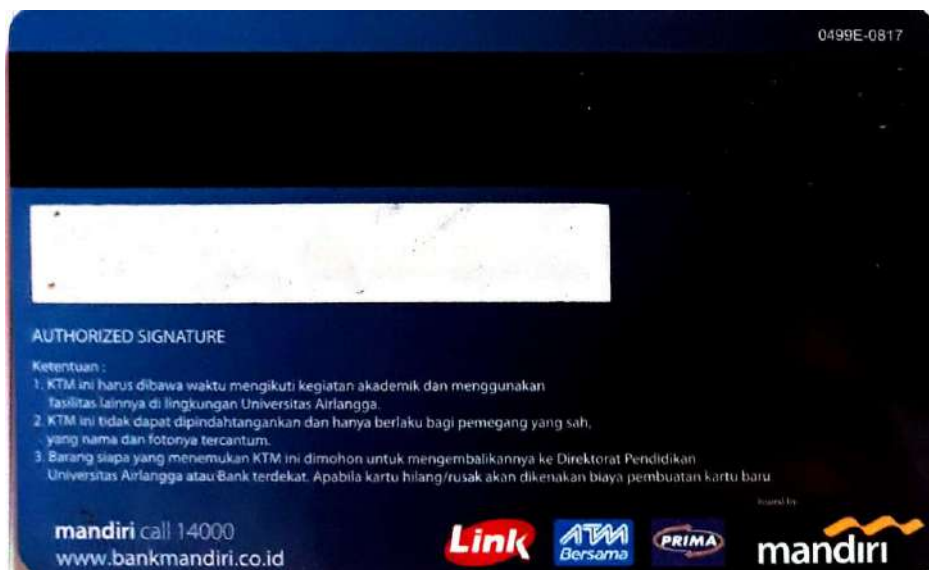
0499E-0817

AUTHORIZED SIGNATURE

Ketentuan :
1. KTM ini harus dibawa waktu mengikuti kegiatan akademik dan menggunakan fasilitas lainnya di lingkungan Universitas Airlangga.
2. KTM ini tidak dapat dipindahtangankan dan hanya berlaku bagi pemegang yang sah, yang nama dan fotonya tercantum.
3. Barang siapa yang menemukan KTM ini dimohon untuk mengembalikannya ke Direktorat Pendidikan Universitas Airlangga atau Bank terdekat. Apabila kartu hilang/rusak akan dikenakan biaya pembuatan kartu baru

mandiri call 14000
www.bankmandiri.co.id

Link ATM Bersama PRIMA

Issued by
mandiri